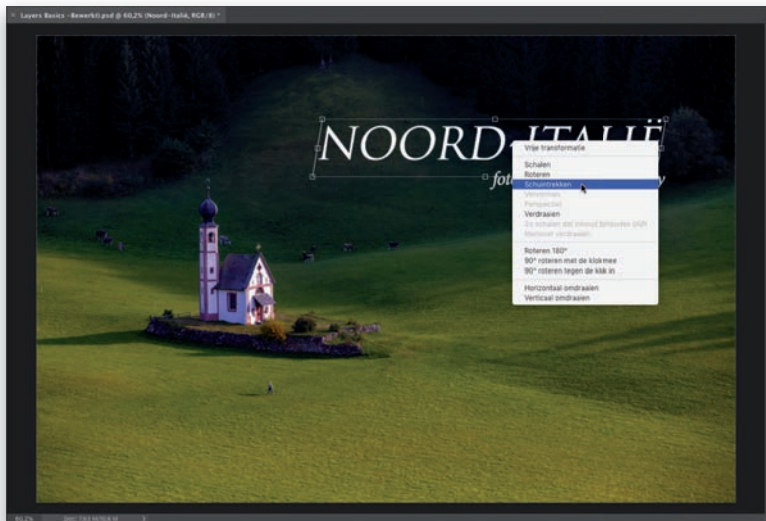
Layers Basics -Bewerkt.psd @ 60,2% (Noord-Italië, RGB/8) *

NOORD-ITALIË

fot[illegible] y

Vrije transformatie

Schalen
Roteren
Schuintrekken
Vervormen
Perspectief
Verdraaien
Op schalen dat inhoud behoudt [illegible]
Marionet verdraaien

Roteren 180°
90° roteren met de klokmee
90° roteren tegen de klok in

Horizontaal omdraaien
Verticaal omdraaien

60,2%
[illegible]